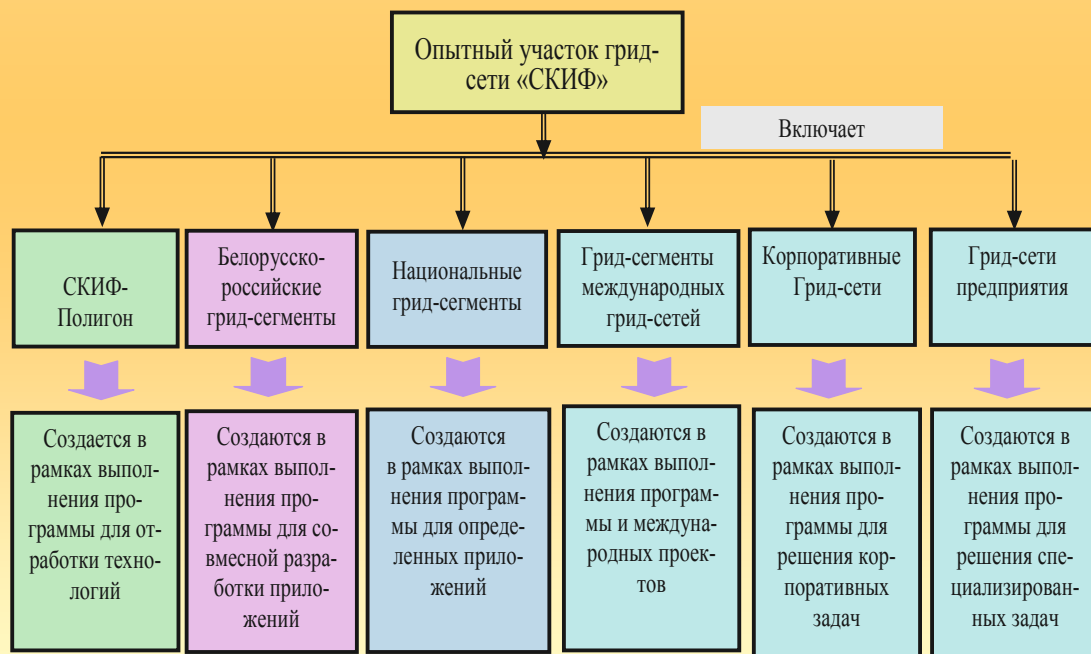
Опытный участок грид-сети «СКИФ»

Включает

СКИФ-Полигон

Белорусско-российские грид-сегменты

Национальные грид-сегменты

Грид-сегменты международных грид-сетей

Корпоративные Грид-сети

Грид-сети предприятия

Создается в рамках выполнения программы для отработки технологий

Создаются в рамках выполнения программы для совместной разработки приложений

Создаются в рамках выполнения программы для определенных приложений

Создаются в рамках выполнения программы и международных проектов

Создаются в рамках выполнения программы для решения корпоративных задач

Создаются в рамках выполнения программы для решения специализированных задач